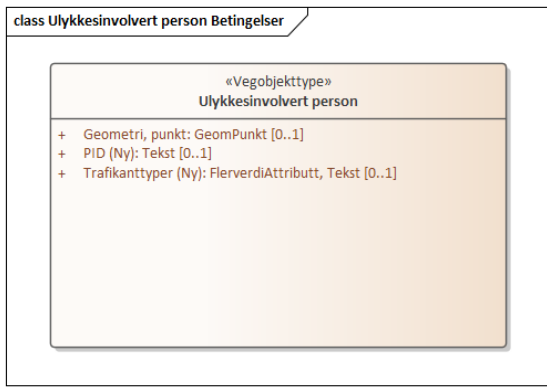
class Ulykkesinvolvert person Betingelser

«Vegobjekttype»
Ulykkesinvolvert person

+ Geometri, punkt: GeomPunkt [0..1]
+ PID (Ny): Tekst [0..1]
+ Trafikanttyper (Ny): FlerverdiAttributt, Tekst [0..1]